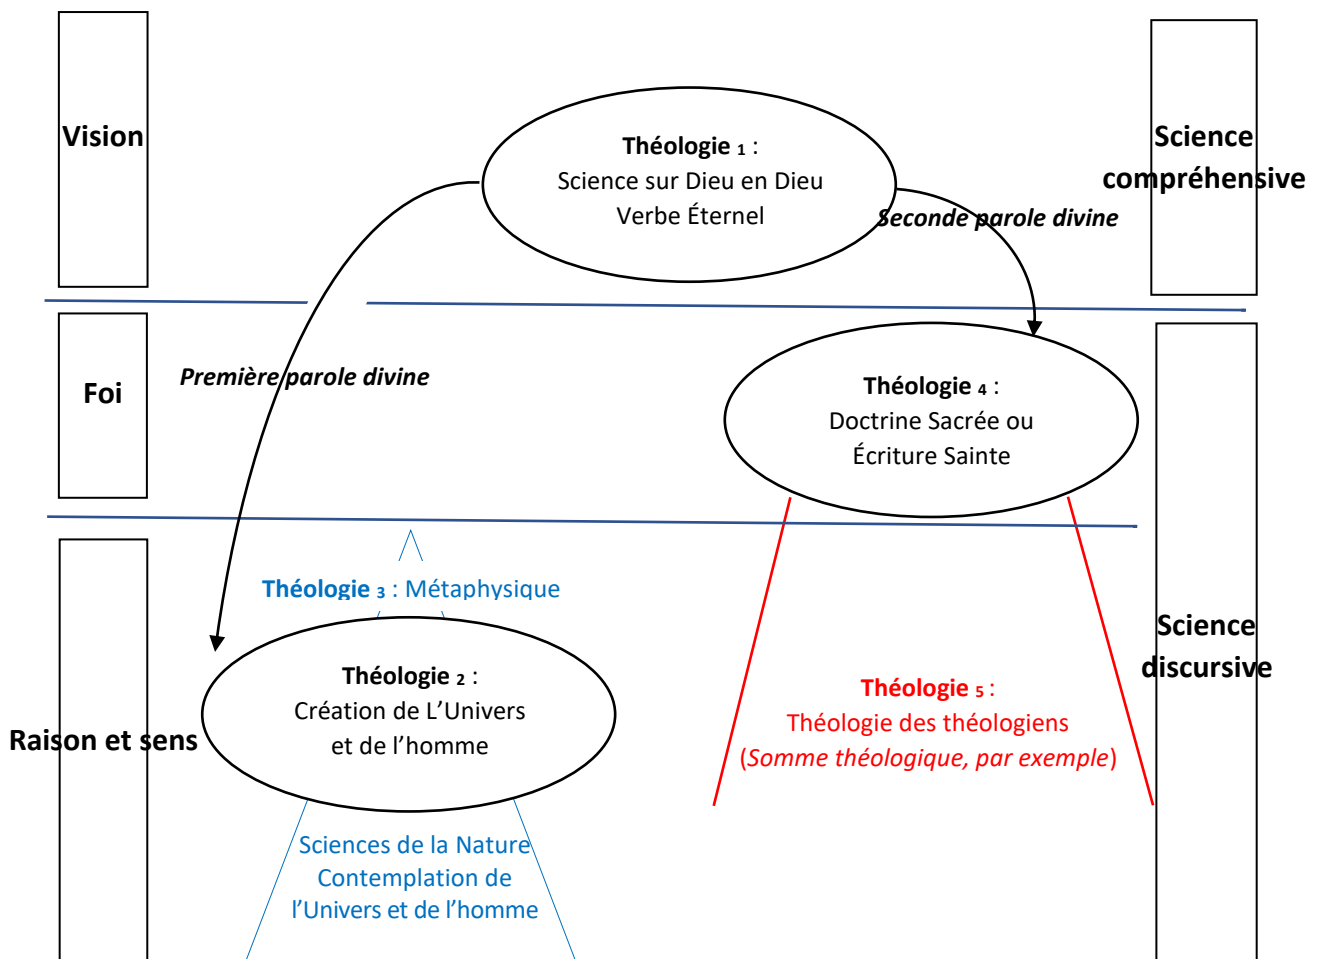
Vision

Science compréhensive

Théologie $_1$ :
Science sur Dieu en Dieu
Verbe Éternel

Seconde parole divine

Foi

Première parole divine

Théologie $_4$ :
Doctrine Sacrée ou
Écriture Sainte

Théologie $_3$ : Métaphysique

Science discursive

Théologie $_2$ :
Création de L'Univers
et de l'homme

Raison et sens

Théologie $_5$ :
Théologie des théologiens
(Somme théologique, par exemple)

Sciences de la Nature
Contemplation de
l'Univers et de l'homme